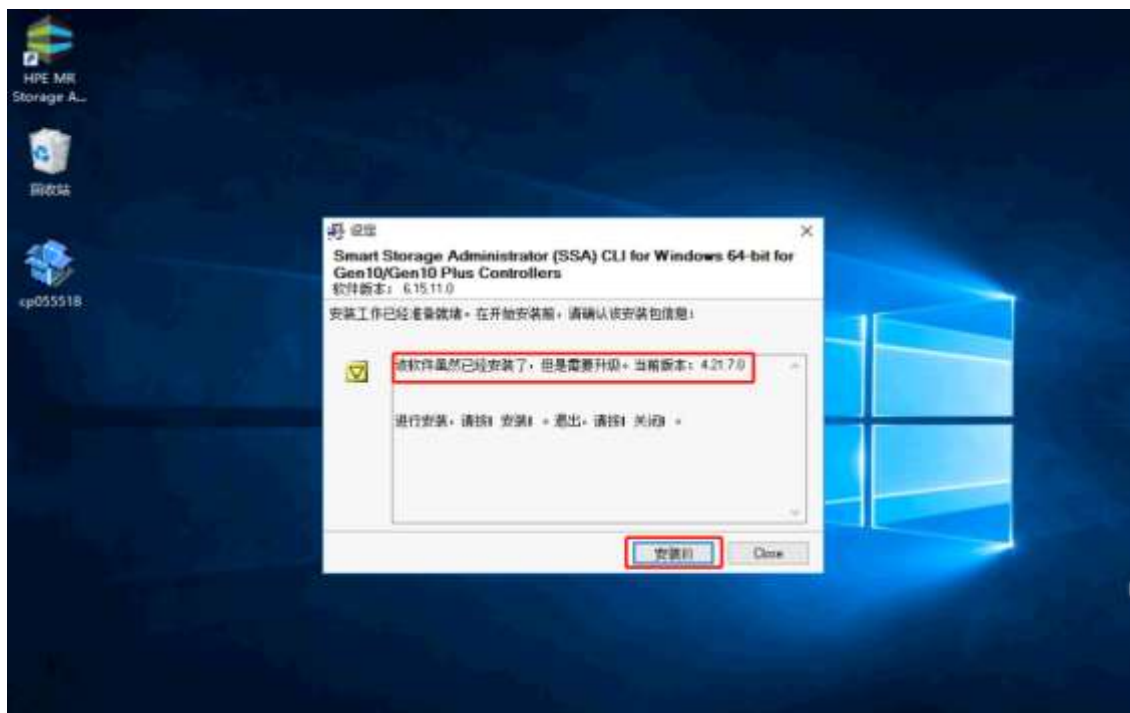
HPE MR Storage A...

回收站

cp055518

设置

×

Smart Storage Administrator (SSA) CLI for Windows 64-bit for Gen10/Gen10 Plus Controllers
软件版本： 6.15.11.0

安装工作已经准备就绪。在开始安装前，请确认该安装包信息：

该软件虽然已经安装了，但是需要升级。当前版本：4.21.7.0

进行安装，请按[ 安装 ]。退出，请按[ 关闭 ]。

安装(I)

Close